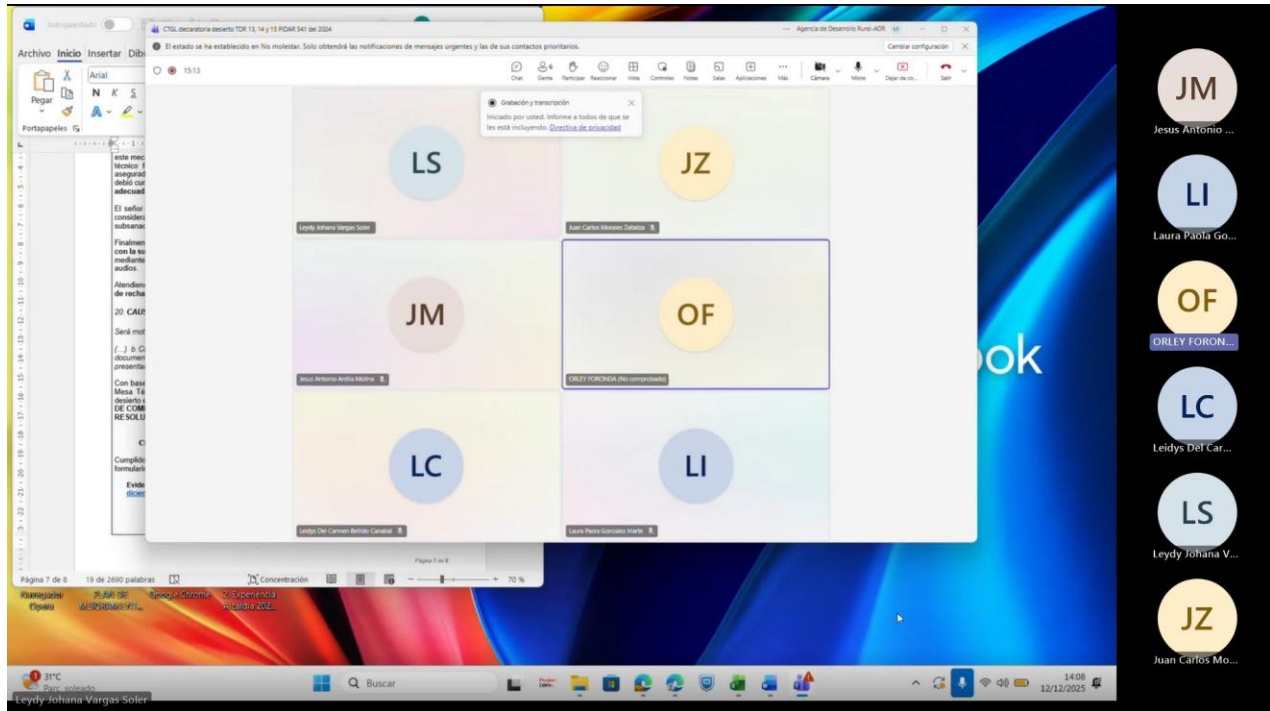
Autoguardado

Archivo Inicio Insertar Dib

Pegar

Portapapeles

Arial

N K S

este mec técnico asegurad debió cu adecuad

El señor considera subsanac

Finalmen con la su mediante audios.

Atendien de recha

20. CAU

Será mot

(...) b C documen presenta

Con base Mesa Té desierto DE COM RESOLU

C

Cumplid formulari

Evide dicie

Página 7 de 8

Página 7 de 8 19 de 2690 palabras Concentración 70 %

Navegador Opera

PLAN DE MEJORAMIENTO...

Google Chrome

2. Experiencia Alcaldía 202...

CTGL declaratoria desierto TDR 13, 14 y 15 PIDAR 541 del 2024 Agencia de Desarrollo Rural-ADR

El estado se ha establecido en No molestar. Solo obtendrá las notificaciones de mensajes urgentes y las de sus contactos prioritarios. Cambiar configuración

15:13

Chat Gente Participar Reaccionar Vista Controles Notas Salas Aplicaciones Más Cámara Micro Dejar de co... Salir

Grabación y transcripción
Iniciado por usted. Informe a todos de que se les está incluyendo. Directiva de privacidad

LS
Leydy Johana Vargas Soler

JZ
Juan Carlos Meneses Zabaleta

JM
Jesus Antonio Ardila Molina

OF
ORLEY FORONDA (No comprobado)

LC
Leidys Del Carmen Beltrán Canabal

LI
Laura Paola Gonzalez Iriarte

ook

JM
Jesus Antonio ...

LI
Laura Paola Go...

OF
ORLEY FORON...

LC
Leidys Del Car...

LS
Leydy Johana V...

JZ
Juan Carlos Mo...

31°C
Parc. soleado

Buscar

14:08
12/12/2025

Leydy Johana Vargas Soler